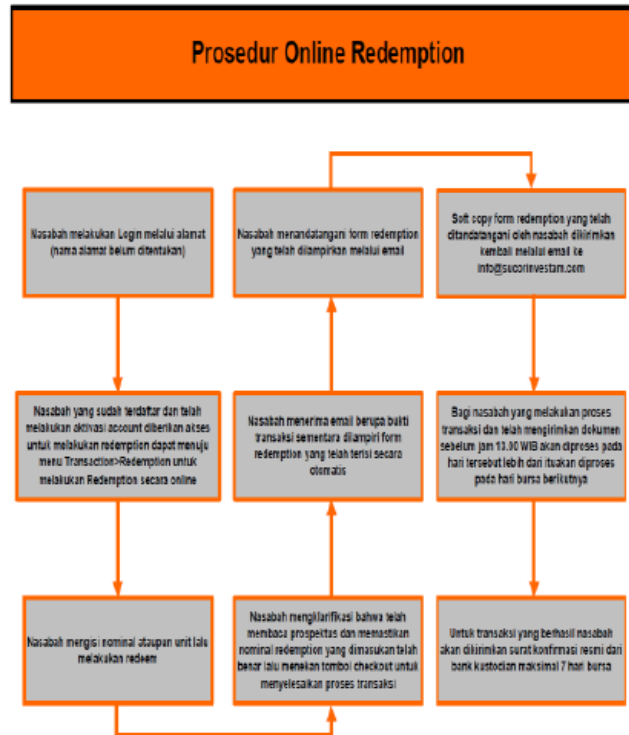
Prosedur Online Redemption

Nasabah melakukan Login melalui alamat (nama alamat belum ditentukan)

Nasabah yang sudah terdaftar dan telah melakukan aktivasi account diberikan akses untuk melakukan redemption dapat menuju menu Transaction>Redemption untuk melakukan Redemption secara online

Nasabah mengisi nominal ataupun unit lalu melakukan redeem

Nasabah mengklarifikasi bahwa telah membaca prospektus dan memastikan nominal redemption yang dimasukan telah benar lalu menekan tombol checkout untuk menyelesaikan proses transaksi

Nasabah menerima email berupa bukti transaksi sementara dilampiri form redemption yang telah terisi secara otomatis

Nasabah menandatangani form redemption yang telah dilampirkan melalui email

Soft copy form redemption yang telah ditandatangani oleh nasabah dikirimkan kembali melalui email ke info@sucorinvestam.com

Bagi nasabah yang melakukan proses transaksi dan telah mengirimkan dokumen sebelum jam 13.00 WIB akan diproses pada hari tersebut lebih dari itu akan diproses pada hari bursa berikutnya

Untuk transaksi yang berhasil nasabah akan dikirimkan surat konfirmasi resmi dari bank kustodian maksimal 7 hari bursa